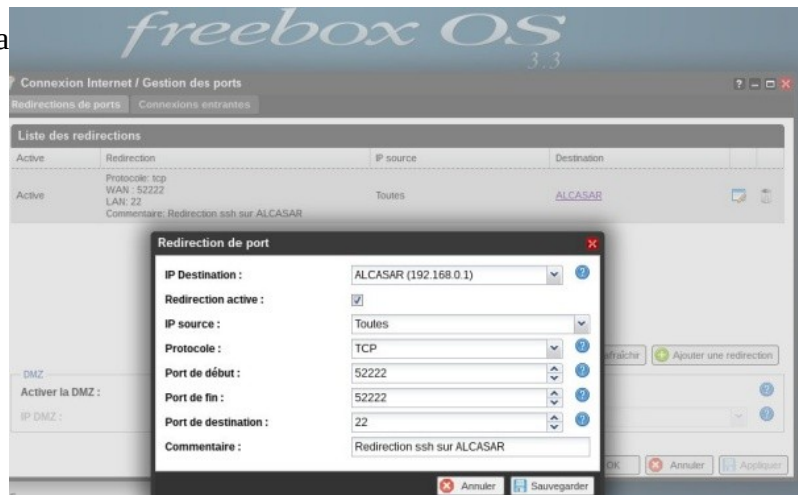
a

freebox OS
3.3

Connexion Internet / Gestion des ports

Redirections de ports | Connexions entrantes

Liste des redirections

| Active | Redirection | IP source | Destination |
|---|---|---|---|
| Active | Protocole: tcp WAN : 52222 LAN: 22 Commentaire: Redirection ssh sur ALCASAR | Toutes | ALCASAR |

Redirection de port

IP Destination : ALCASAR (192.168.0.1)

Redirection active :

IP source : Toutes

Protocole : TCP

Port de début : 52222

Port de fin : 52222

Port de destination : 22

Commentaire : Redirection ssh sur ALCASAR

Annuler Sauvegarder

afraîchir Ajouter une redirection

DMZ

Activer la DMZ :

IP DMZ :

OK Annuler Appliquer